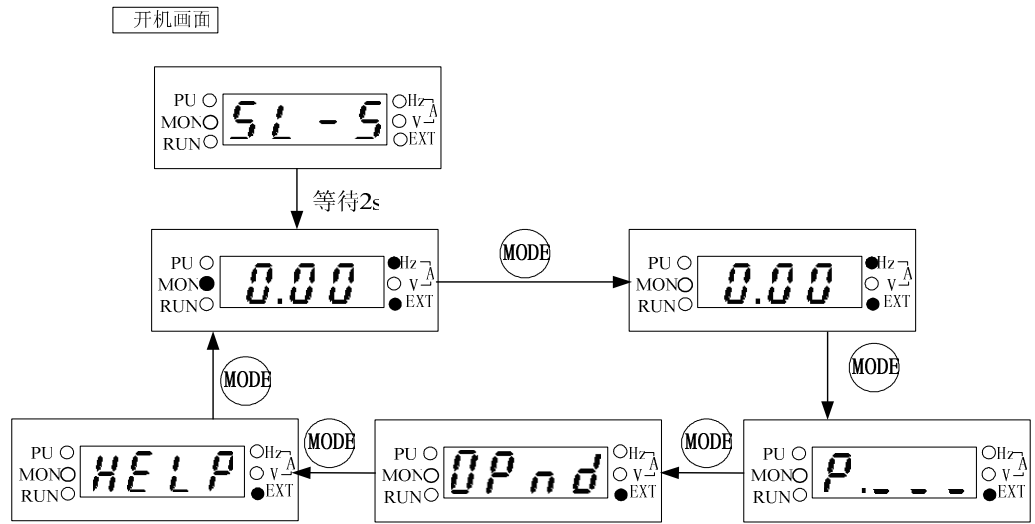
开机画面

PU
MON
RUN
SL - S
Hz
A
V
EXT

等待2s

PU
MON
RUN
0.00
Hz
A
V
EXT

MODE

PU
MON
RUN
0.00
Hz
A
V
EXT

MODE

PU
MON
RUN
P. _ _ _
Hz
A
V
EXT

MODE

PU
MON
RUN
OPnd
Hz
A
V
EXT

MODE

PU
MON
RUN
HELP
Hz
A
V
EXT

MODE